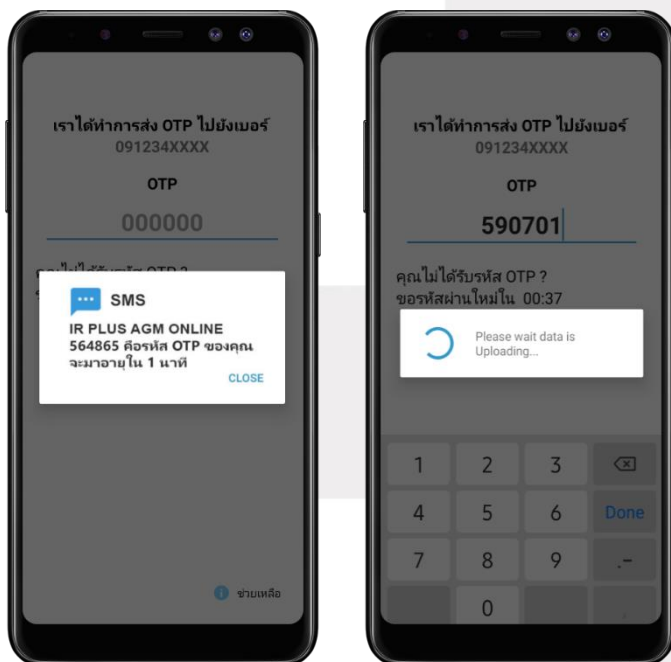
เราได้ทำการส่ง OTP ไปยังเบอร์
091234XXXX

OTP

000000

คุณไม่ได้รับรหัส OTP ?
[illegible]

SMS

IR PLUS AGM ONLINE
564865 คือรหัส OTP ของคุณ
จะมาอายุใน 1 นาที

CLOSE

ช่วยเหลือ

เราได้ทำการส่ง OTP ไปยังเบอร์
091234XXXX

OTP

590701

คุณไม่ได้รับรหัส OTP ?
ขอรหัสผ่านใหม่ใน 00:37

Please wait data is Uploading...

| 1 | 2 | 3 | ⌫ |
|---|---|---|---|
| 4 | 5 | 6 | Done |
| 7 | 8 | 9 | . - |
| | 0 | | |